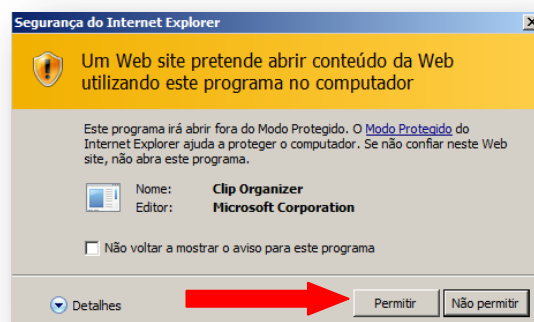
Segurança do Internet Explorer

Um Web site pretende abrir conteúdo da Web utilizando este programa no computador

Este programa irá abrir fora do Modo Protegido. O Modo Protegido do Internet Explorer ajuda a proteger o computador. Se não confiar neste Web site, não abra este programa.

Nome: Clip Organizer
Editor: Microsoft Corporation

Não voltar a mostrar o aviso para este programa

Detalhes

Permitir

Não permitir